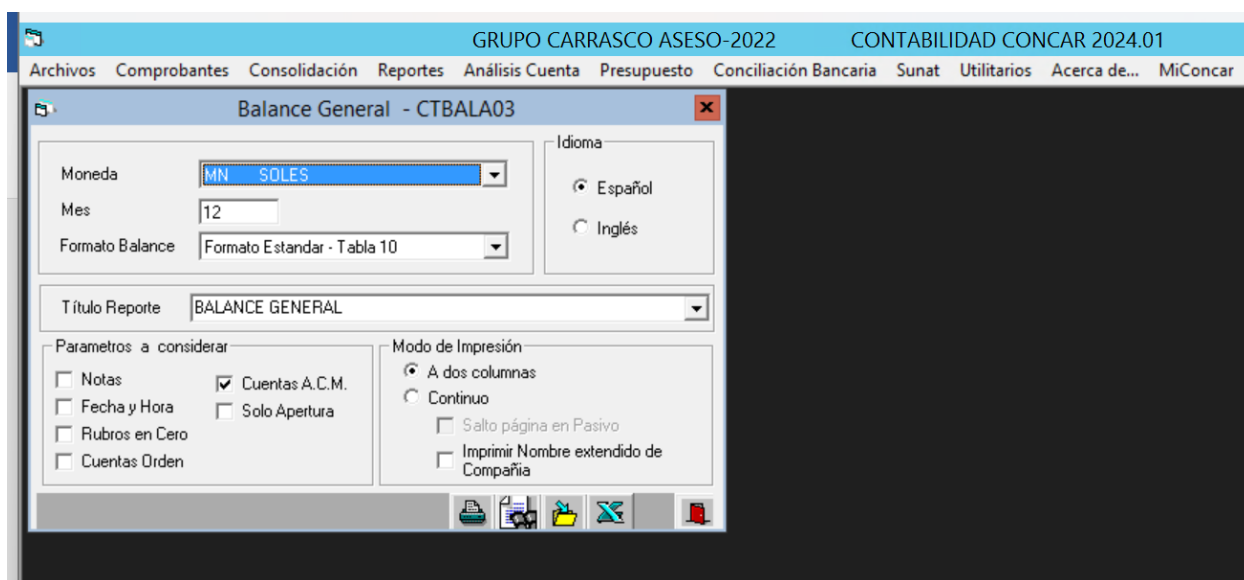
GRUPO CARRASCO ASESO-2022 CONTABILIDAD CONCAR 2024.01

Archivos Comprobantes Consolidación Reportes Análisis Cuenta Presupuesto Conciliación Bancaria Sunat Utilitarios Acerca de... MiConcar

Balance General - CTBALA03

Moneda MN SOLES

Mes 12

Formato Balance Formato Estandar - Tabla 10

Idioma

Español

Inglés

Título Reporte BALANCE GENERAL

Parametros a considerar

Notas

Fecha y Hora

Rubros en Cero

Cuentas Orden

Cuentas A.C.M.

Solo Apertura

Modo de Impresión

A dos columnas

Continuo

Salto página en Pasivo

Imprimir Nombre extendido de Compañia